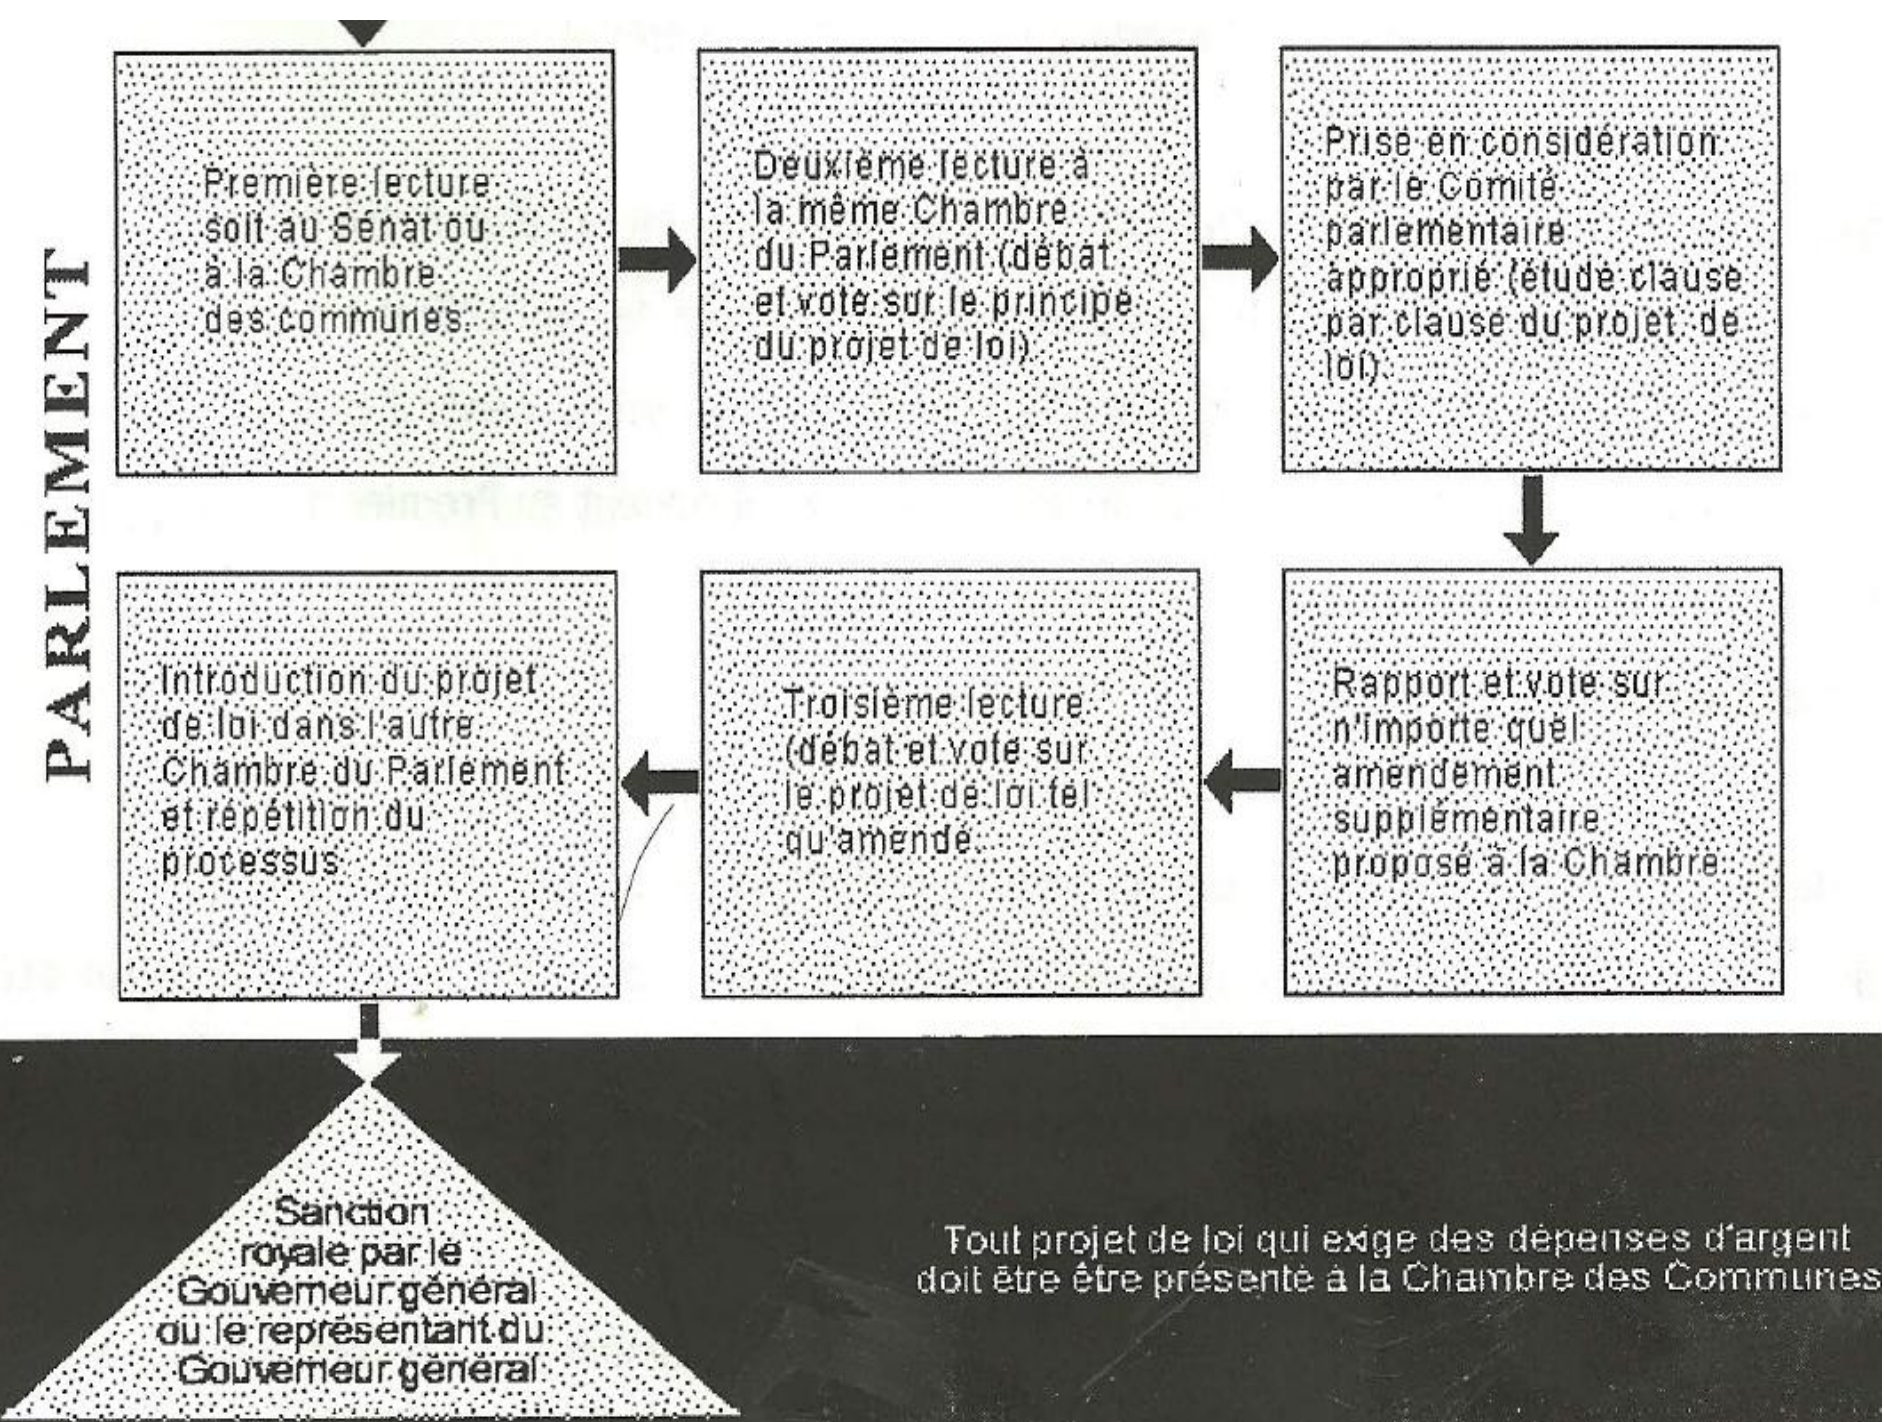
PARLEMENT

Première lecture soit au Sénat ou à la Chambre des communes.

Deuxième lecture à la même Chambre du Parlement (débat et vote sur le principe du projet de loi).

Prise en considération par le Comité parlementaire approprié (étude clause par clause du projet de loi).

Rapport et vote sur n'importe quel amendement supplémentaire proposé à la Chambre.

Troisième lecture (débat et vote sur le projet de loi tel qu'amendé.

Introduction du projet de loi dans l'autre Chambre du Parlement et répétition du processus.

Sanction royale par le Gouverneur général ou le représentant du Gouverneur général

Tout projet de loi qui exige des dépenses d'argent doit être être présenté à la Chambre des Communes